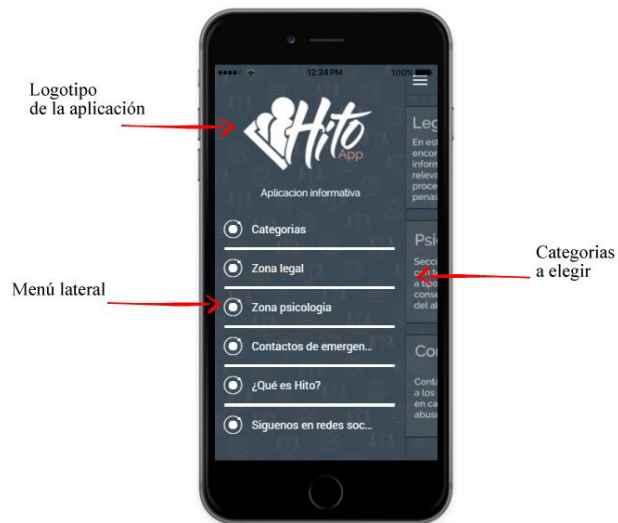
Logotipo de la aplicación

12:34 PM

100%

Hito

App

Aplicacion informativa

Categorias

Zona legal

Zona psicologia

Contactos de emergen...

¿Qué es Hito?

Siguenos en redes soc...

Leg

En est encor inform releva proce penas

Psi

Secci c a tipo conse del at

Co

Conta a los en ca abus

Categorias a elegir

Menú lateral